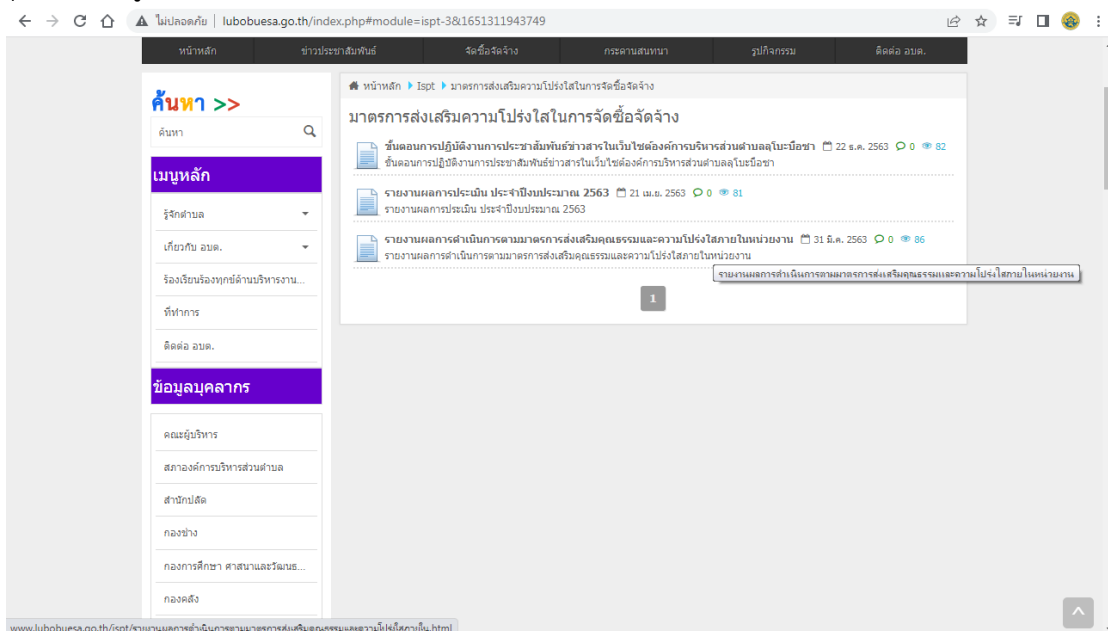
ไม่ปลอดภัย | lubobuesa.go.th/index.php#module=ispt-3&1651311943749

หน้าหลัก ข่าวประชาสัมพันธ์ จัดซื้อจัดจ้าง กระดานสนทนา รูปกิจกรรม ติดต่อ อบต.

ค้นหา >>

ค้นหา

เมนูหลัก

รู้จักตำบล

เกี่ยวกับ อบต.

ร้องเรียนร้องทุกข์ด้านบริหารงาน...

ที่ทำการ

ติดต่อ อบต.

ข้อมูลบุคลากร

คณะผู้บริหาร

สภาองค์การบริหารส่วนตำบล

สำนักปลัด

กองช่าง

กองการศึกษา ศาสนาและวัฒนธ...

กองคลัง

หน้าหลัก Ispt มาตรการส่งเสริมความโปร่งใสในการจัดซื้อจัดจ้าง

มาตรการส่งเสริมความโปร่งใสในการจัดซื้อจัดจ้าง

ขั้นตอนการปฏิบัติงานการประชาสัมพันธ์ข่าวสารในเว็บไซต์องค์การบริหารส่วนตำบลลุโบะบือซา 22 ธ.ค. 2563 0 82
ขั้นตอนการปฏิบัติงานการประชาสัมพันธ์ข่าวสารในเว็บไซต์องค์การบริหารส่วนตำบลลุโบะบือซา

รายงานผลการประเมิน ประจำปีงบประมาณ 2563 21 เม.ย. 2563 0 81
รายงานผลการประเมิน ประจำปีงบประมาณ 2563

รายงานผลการดำเนินการตามมาตรการส่งเสริมคุณธรรมและความโปร่งใสภายในหน่วยงาน 31 มี.ค. 2563 0 86
รายงานผลการดำเนินการตามมาตรการส่งเสริมคุณธรรมและความโปร่งใสภายในหน่วยงาน

รายงานผลการดำเนินการตามมาตรการส่งเสริมคุณธรรมและความโปร่งใสภายในหน่วยงาน

1

www.lubobuesa.go.th/ispt/รายงานผลการดำเนินการตามมาตรการส่งเสริมคุณธรรมและความโปร่งใสภายใน.html